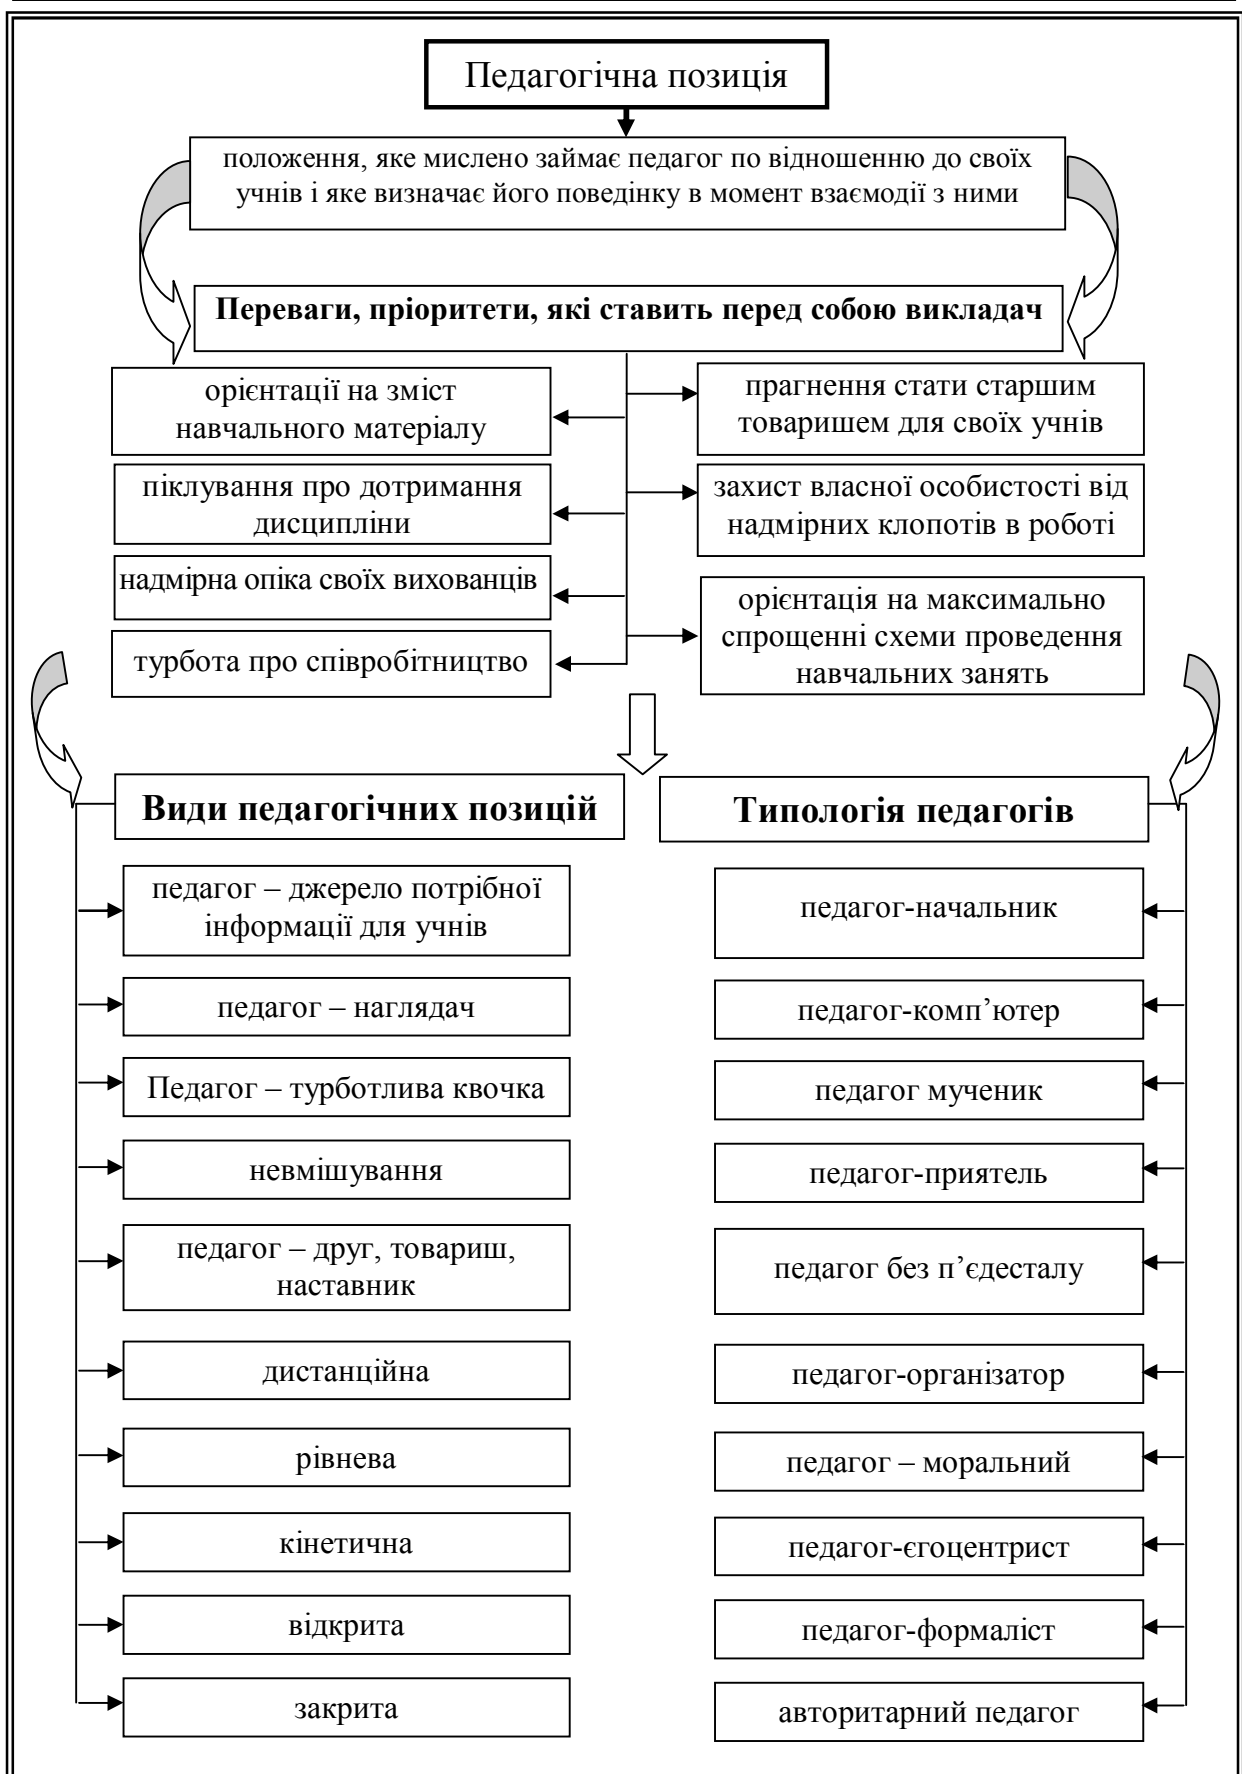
Педагогічна позиція

положення, яке мислено займає педагог по відношенню до своїх учнів і яке визначає його поведінку в момент взаємодії з ними

Переваги, пріоритети, які ставить перед собою викладач

орієнтації на зміст навчального матеріалу

піклування про дотримання дисципліни

надмірна опіка своїх вихованців

турбота про співробітництво

прагнення стати старшим товаришем для своїх учнів

захист власної особистості від надмірних клопотів в роботі

орієнтація на максимально спрощенні схеми проведення навчальних занять

Види педагогічних позицій

педагог – джерело потрібної інформації для учнів

педагог – наглядач

Педагог – турботлива квочка

невмішування

педагог – друг, товариш, наставник

дистанційна

рівнева

кінетична

відкрита

закрита

Типологія педагогів

педагог-начальник

педагог-комп'ютер

педагог мученик

педагог-приятель

педагог без п'єдесталу

педагог-організатор

педагог – моральний

педагог-єгоцентрист

педагог-формаліст

авторитарний педагог